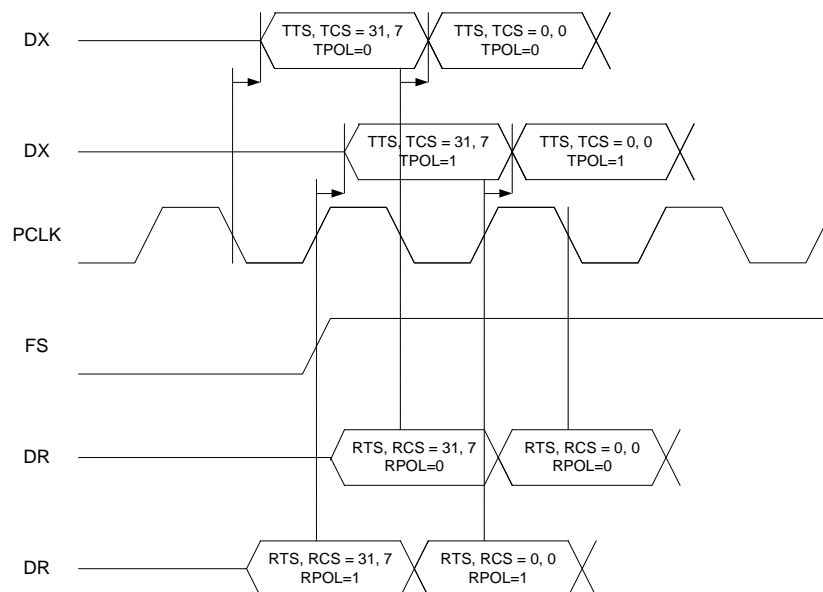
DX
TTS, TCS = 31, 7
TPOL=0
TTS, TCS = 0, 0
TPOL=0

DX
TTS, TCS = 31, 7
TPOL=1
TTS, TCS = 0, 0
TPOL=1

PCLK

FS

DR
RTS, RCS = 31, 7
RPOL=0
RTS, RCS = 0, 0
RPOL=0

DR
RTS, RCS = 31, 7
RPOL=1
RTS, RCS = 0, 0
RPOL=1